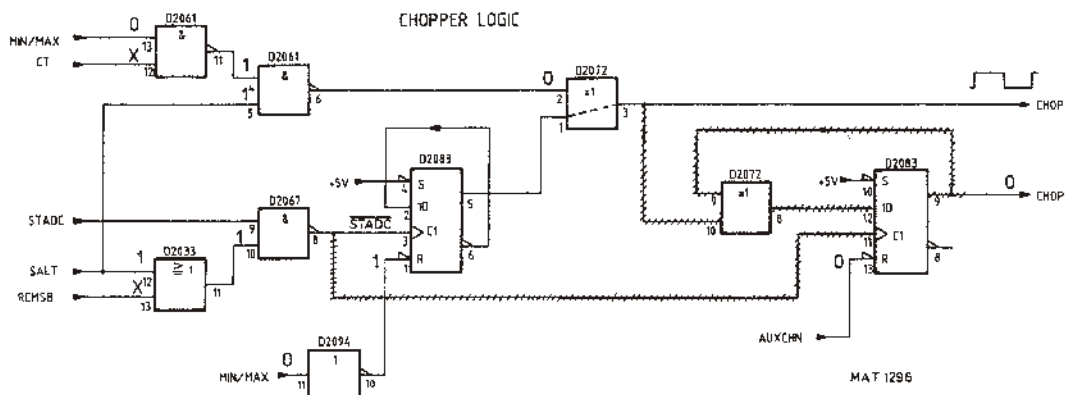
CHOPPER LOGIC

0
MIN/MAX
X
CT
D2061
&
13
12
11
1
D2061
&
1*
5
6
0
D2072
=1
2
1
3
CHOP
STADC
SALT
RCMSB
1
D2033
≥1
X 12
13
11
1
D2067
&
9
10
8
$\overline{STADC}$
+5V
D2083
4
S
2
1D
3
C1
1
R
1
5
6
D2094
1
0
MIN/MAX
11
10
D2072
=1
9
10
8
+5V
D2083
10
S
12
1D
11
C1
13
R
0
9
8
0
CHOP
AUXCHN
MAT 1296